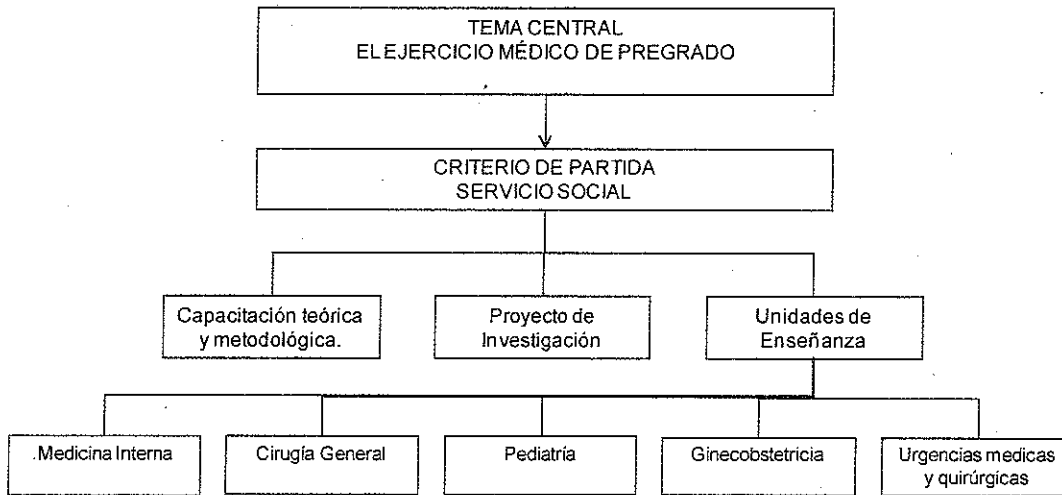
TEMA CENTRAL
EL EJERCICIO MÉDICO DE PREGRADO

CRITERIO DE PARTIDA
SERVICIO SOCIAL

Capacitación teórica y metodológica.

Proyecto de Investigación

Unidades de Enseñanza

.Medicina Interna

Cirugía General

Pediatría

Ginecobstetricia

Urgencias medicas y quirúrgicas